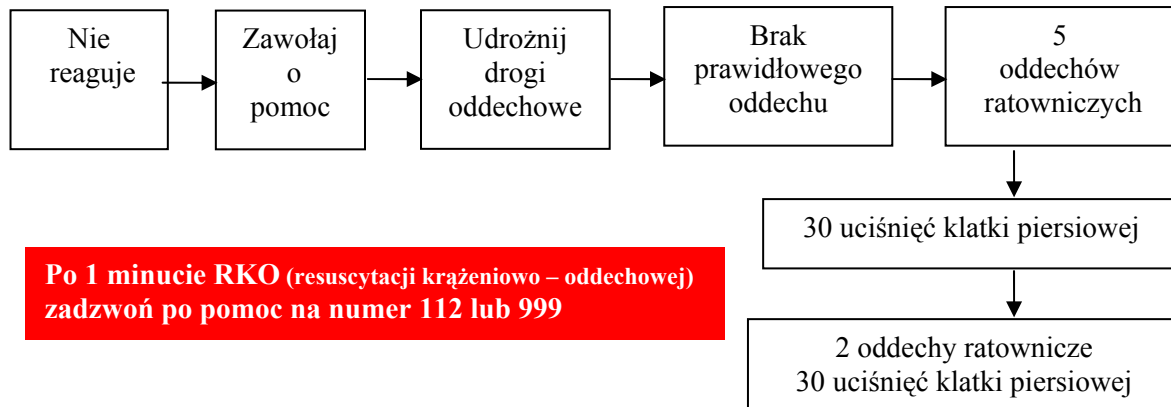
Nie reaguje

Zawołaj o pomoc

Udrożnij drogi oddechowe

Brak prawidłowego oddechu

5 oddechów ratowniczych

30 uciśnięć klatki piersiowej

2 oddechy ratownicze
30 uciśnięć klatki piersiowej

Po 1 minucie RKO (resuscytacji krążeniowo – oddechowej) zadzwoń po pomoc na numer 112 lub 999